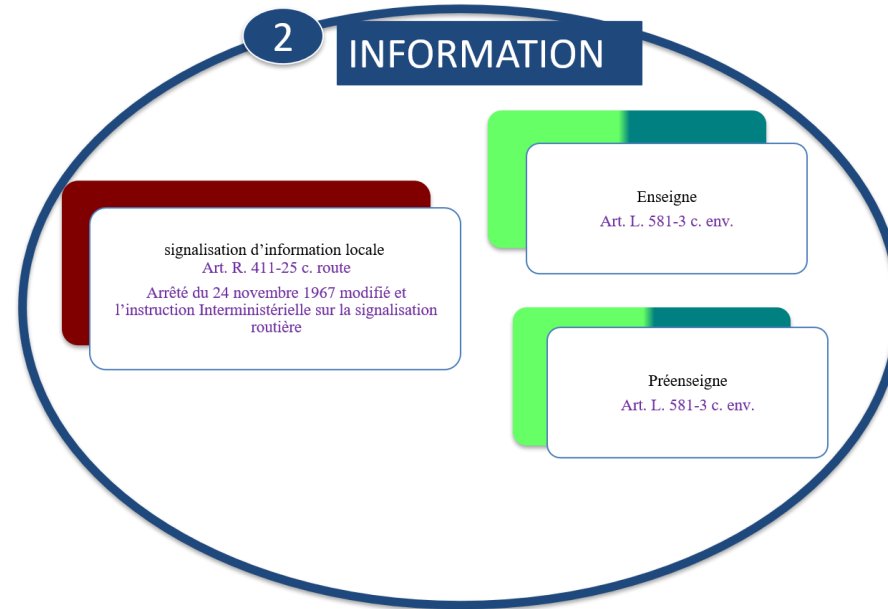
2

INFORMATION

signalisation d'information locale
Art. R. 411-25 c. route

Arrêté du 24 novembre 1967 modifié et l'instruction Interministérielle sur la signalisation routière

Enseigne
Art. L. 581-3 c. env.

Préenseigne
Art. L. 581-3 c. env.